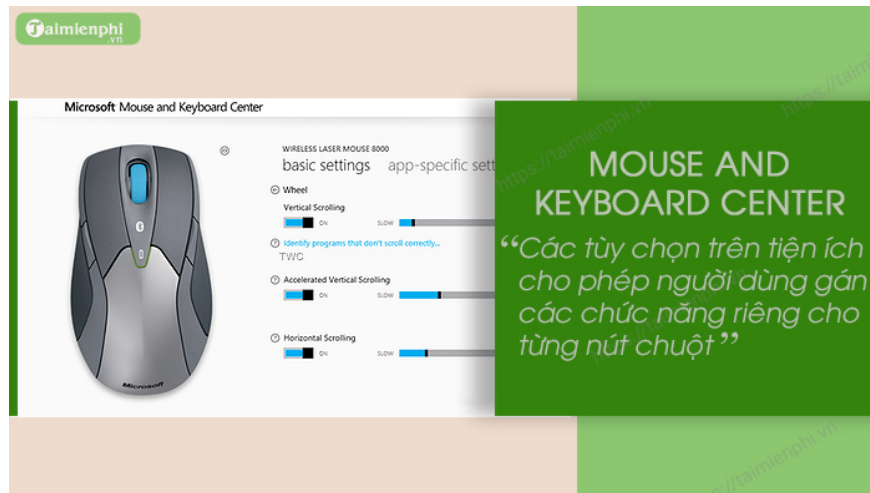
Taimienphi.vn

Microsoft Mouse and Keyboard Center

WIRELESS LASER MOUSE 8000
basic settings app-specific sett

Wheel

Vertical Scrolling
ON SLOW

Identify programs that don't scroll correctly...
TWC

Accelerated Vertical Scrolling
ON SLOW

Horizontal Scrolling
ON SLOW

Microsoft

MOUSE AND KEYBOARD CENTER

“Các tùy chọn trên tiện ích cho phép người dùng gán các chức năng riêng cho từng nút chuột”

https://taimienphi.vn